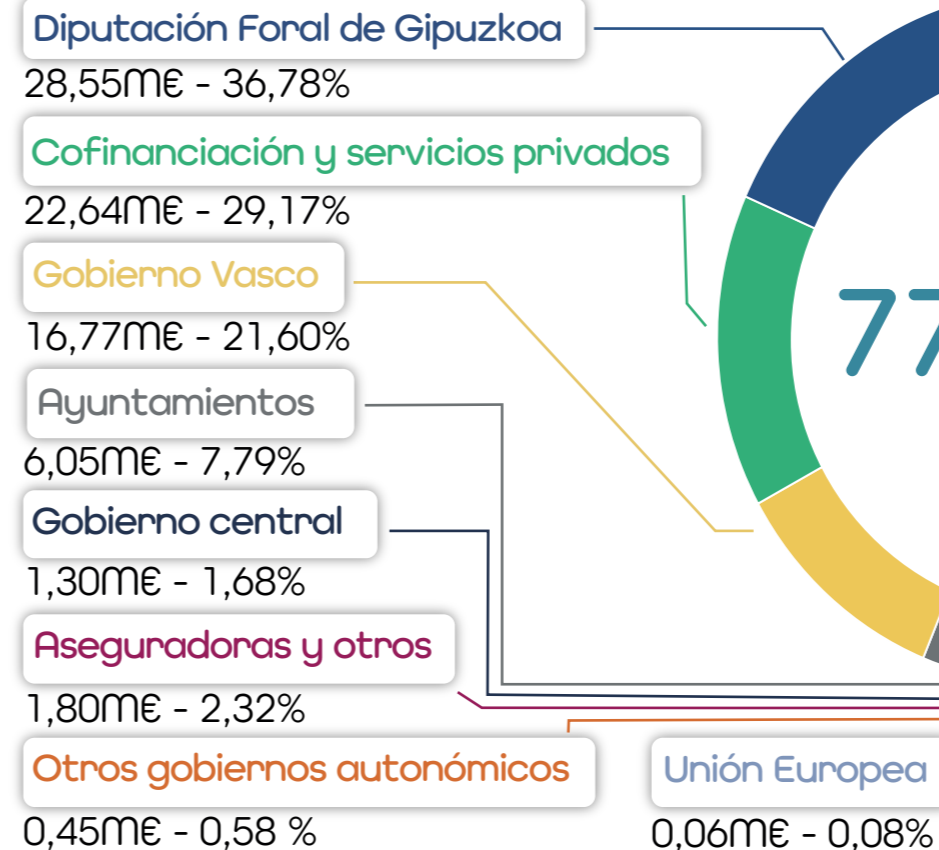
Diputación Foral de Gipuzkoa
28,55M€ - 36,78%

Cofinanciación y servicios privados
22,64M€ - 29,17%

Gobierno Vasco
16,77M€ - 21,60%

Ayuntamientos
6,05M€ - 7,79%

Gobierno central
1,30M€ - 1,68%

Aseguradoras y otros
1,80M€ - 2,32%

Otros gobiernos autonómicos
0,45M€ - 0,58 %

Unión Europea
0,06M€ - 0,08%

77